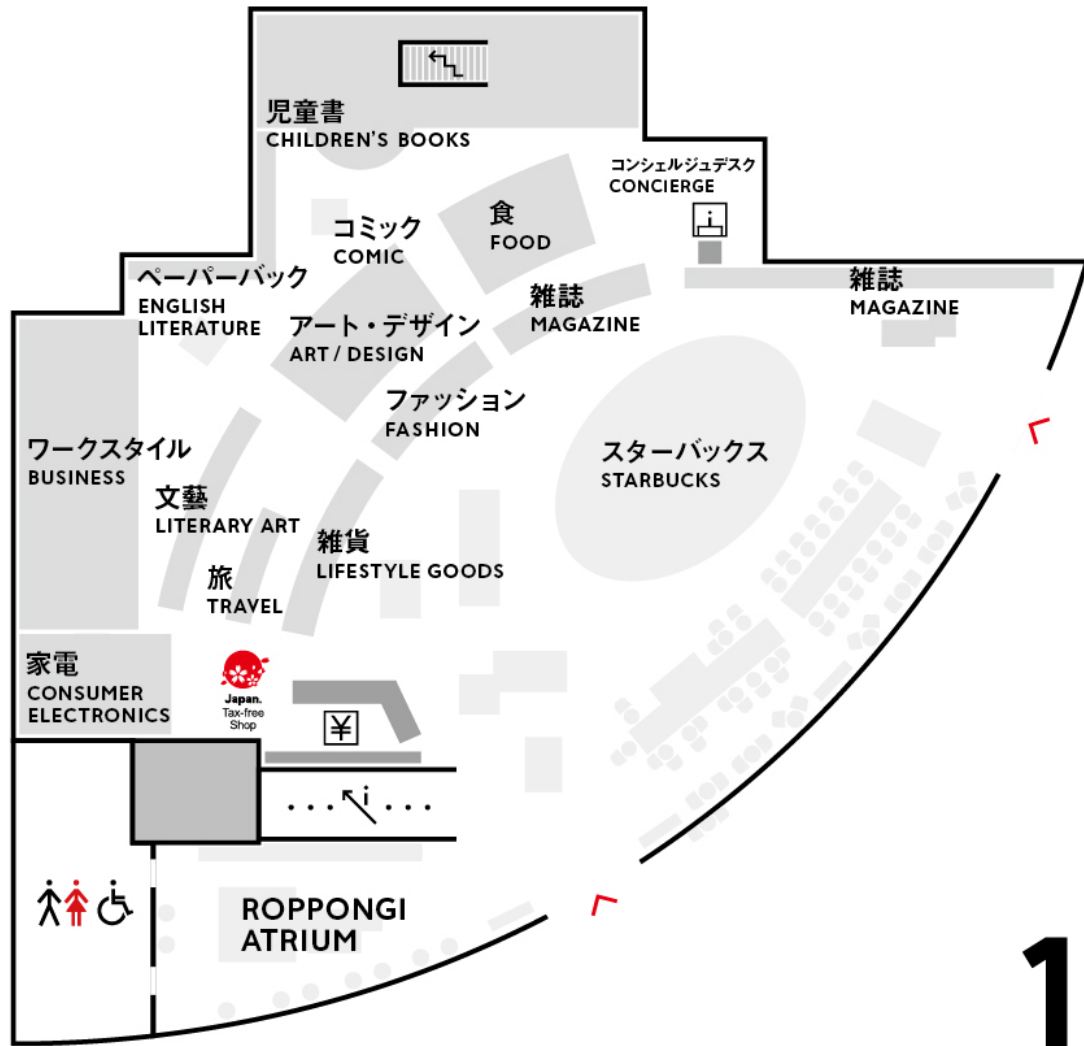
児童書
CHILDREN'S BOOKS

コンシェルジュデスク
CONCIERGE

食
FOOD

コミック
COMIC

ペーパーバック
ENGLISH LITERATURE

雑誌
MAGAZINE

雑誌
MAGAZINE

アート・デザイン
ART / DESIGN

ファッション
FASHION

スターバックス
STARBUCKS

ワークスタイル
BUSINESS

文藝
LITERARY ART

雑貨
LIFESTYLE GOODS

旅
TRAVEL

家電
CONSUMER ELECTRONICS

Japan.
Tax-free
Shop

¥

ROPPONGI
ATRIUM

1